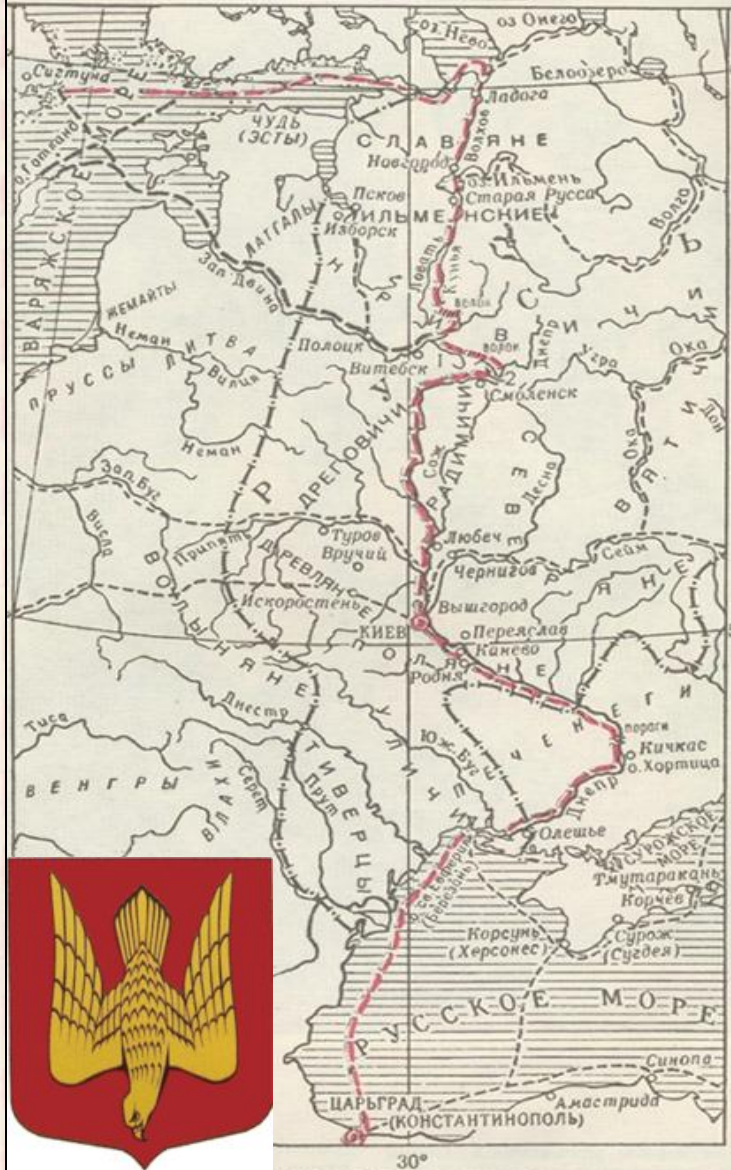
оз. Нево
оз. Онего
Сигтуна
Белоозеро
Ладога
о. Готланд
ВАРЯЖСКОЕ МОРЕ
ЧУДЬ (ЭСТЫ)
СЛАВЯНЕ
Новгород
Волхов
оз. Ильмень
Старая Русса
Псков
ИЛЬМЕНСКИЕ
Изборск
ЛАТГАЛЫ
Зап. Двина
Ловать
Кунья
волок
Волга
ЖЕМАЙТЫ
Неман
ЛИТВА
Полоцк
КРИВИЧИ
Днепр
Угра
Ока
волок
ПРУССЫ
Вилия
Витебск
Смоленск
Дон
Неман
ДРЕГОВИЧИ
РАДИМИЧИ
Сож
Десна
Ока
ВЯТИЧИ
Зап. Буг
СЕВЕРЯНЕ
Висла
Припять
Туров
Вручий
Любеч
Сейм
Чернигов
ДРЕВЛЯНЕ
ВОЛЫНЯНЕ
Искоростень
Вышгород
КИЕВ
Переяслав
Канево
ПОЛЯНЕ
Родня
ПЕЧЕНЕГИ
Тиса
Днестр
пороги
Кичкас
о. Хортица
ВЕНГРЫ
ВЛАХИ
Серет
Прут
ТИВЕРЦЫ
Юж. Буг
УЛИЧИ
Днепр
Олешье
СУРОЖСКОЕ МОРЕ
Тмутаракань
Корчев
о. Св. Еферий (Березань)
Корсунь (Херсонес)
Сурож (Сугдея)
РУССКОЕ МОРЕ
Синопа
Амастрида
ЦАРЬГРАД (КОНСТАНТИНОПОЛЬ)
30°